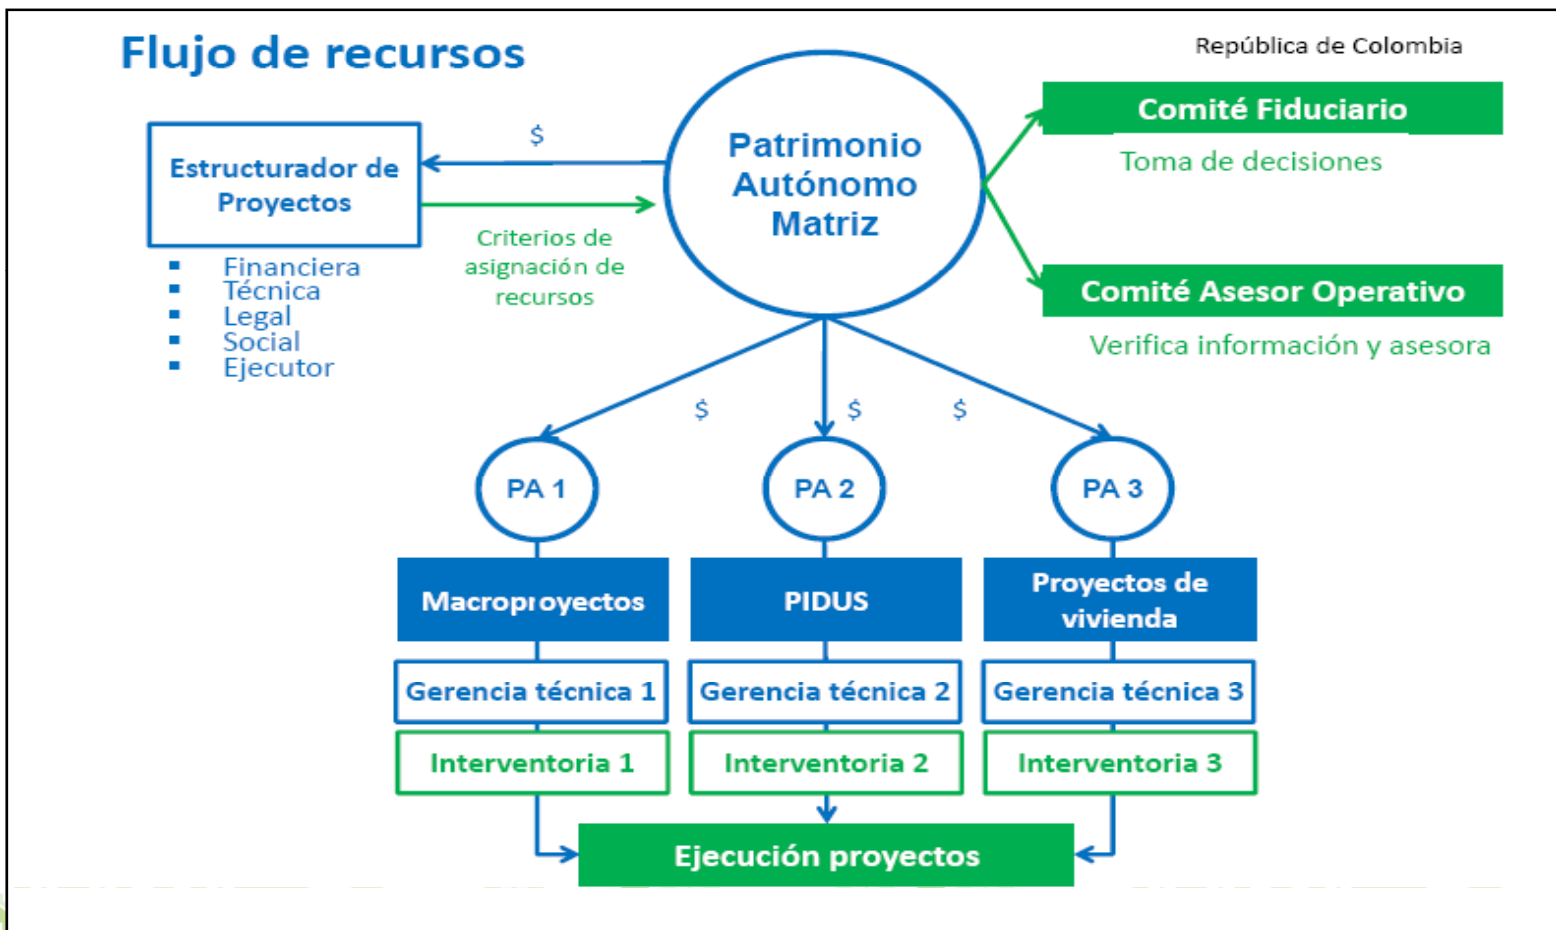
Flujo de recursos

República de Colombia

Estructurador de Proyectos

- Financiera
- Técnica
- Legal
- Social
- Ejecutor

$

Criterios de asignación de recursos

Patrimonio Autónomo Matriz

Comité Fiduciario

Toma de decisiones

Comité Asesor Operativo

Verifica información y asesora

$

$

$

PA 1

PA 2

PA 3

Macroproyectos

PIDUS

Proyectos de vivienda

Gerencia técnica 1

Gerencia técnica 2

Gerencia técnica 3

Interventoria 1

Interventoria 2

Interventoria 3

Ejecución proyectos